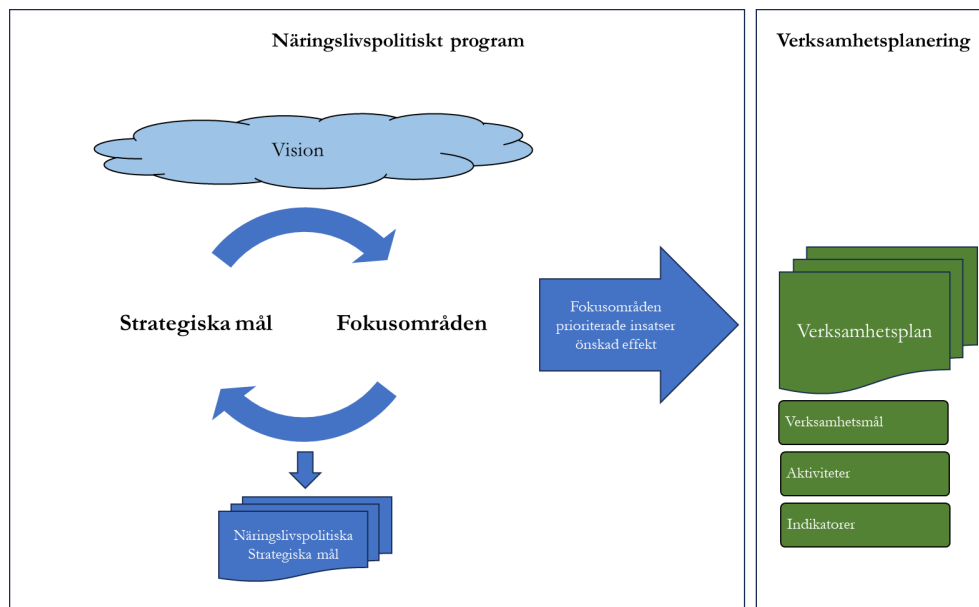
Näringslivspolitiskt program

Vision

Strategiska mål

Fokusområden

Näringslivspolitiska Strategiska mål

Fokusområden prioriterade insatser önskad effekt

Verksamhetsplanering

Verksamhetsplan

Verksamhetsmål

Aktiviteter

Indikatorer